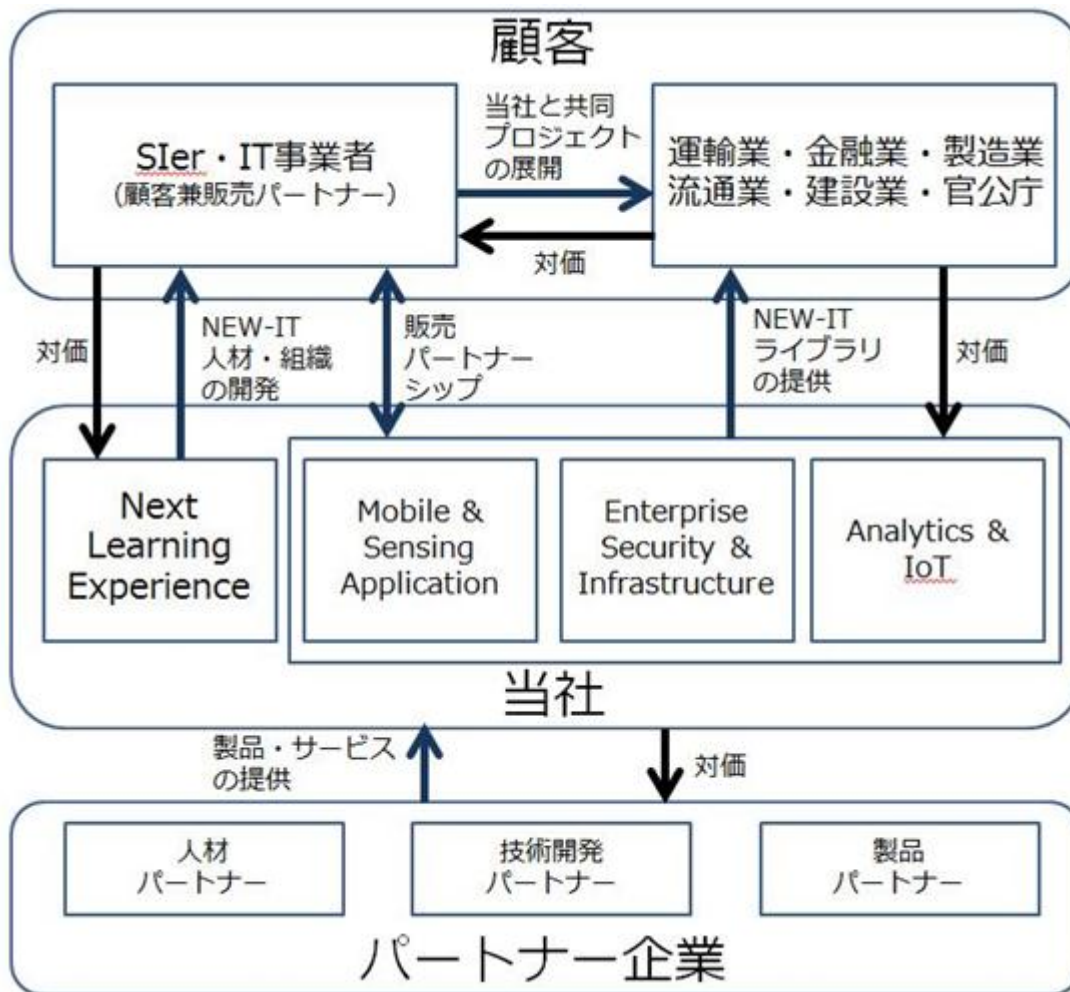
顧客

SIer・IT事業者
(顧客兼販売パートナー)

当社と共同
プロジェクト
の展開

運輸業・金融業・製造業
流通業・建設業・官公庁

対価

対価

NEW-IT
人材・組織
の開発

販売
パートナー
シップ

NEW-IT
ライブラリ
の提供

対価

Next Learning Experience

Mobile & Sensing Application

Enterprise Security & Infrastructure

Analytics & IoT

当社

製品・サービス
の提供

対価

人材
パートナー

技術開発
パートナー

製品
パートナー

パートナー企業